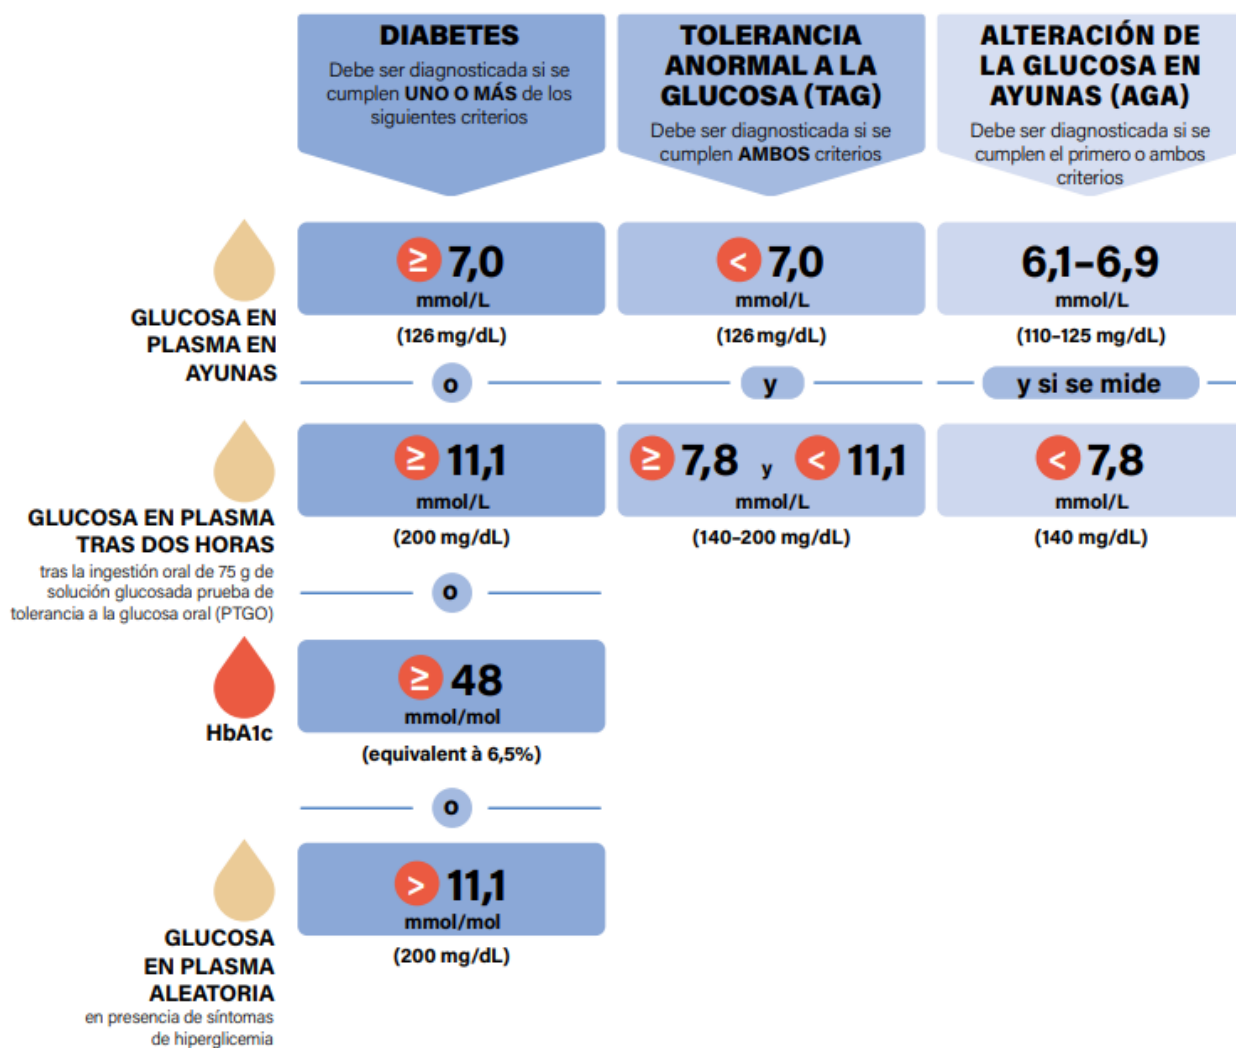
DIABETES
Debe ser diagnosticada si se cumplen UNO O MÁS de los siguientes criterios

TOLERANCIA ANORMAL A LA GLUCOSA (TAG)
Debe ser diagnosticada si se cumplen AMBOS criterios

ALTERACIÓN DE LA GLUCOSA EN AYUNAS (AGA)
Debe ser diagnosticada si se cumplen el primero o ambos criterios

GLUCOSA EN PLASMA EN AYUNAS

≥ 7,0 mmol/L
(126 mg/dL)

< 7,0 mmol/L
(126 mg/dL)

6,1–6,9 mmol/L
(110–125 mg/dL)

o

y

y si se mide

GLUCOSA EN PLASMA TRAS DOS HORAS
tras la ingestión oral de 75 g de solución glucosada prueba de tolerancia a la glucosa oral (PTGO)

≥ 11,1 mmol/L
(200 mg/dL)

≥ 7,8 y < 11,1 mmol/L
(140–200 mg/dL)

< 7,8 mmol/L
(140 mg/dL)

o

HbA1c

≥ 48 mmol/mol
(equivalent à 6,5%)

o

GLUCOSA EN PLASMA ALEATORIA
en presencia de síntomas de hiperglicemia

> 11,1 mmol/mol
(200 mg/dL)